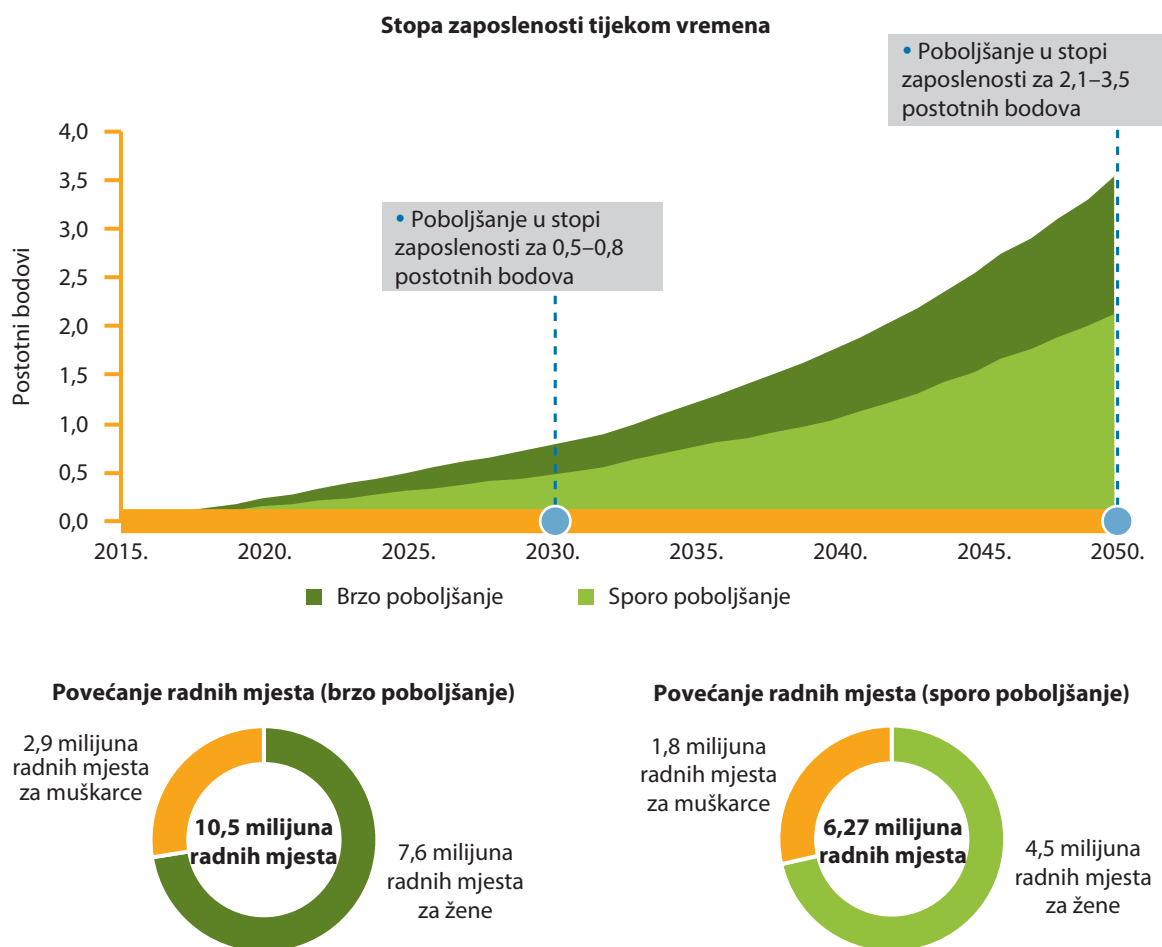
Stopa zaposlenosti tijekom vremena

• Poboljšanje u stopi zaposlenosti za 2,1–3,5 postotnih bodova

• Poboljšanje u stopi zaposlenosti za 0,5–0,8 postotnih bodova

Postotni bodovi

4,0
3,5
3,0
2,5
2,0
1,5
1,0
0,5
0,0

2015. 2020. 2025. 2030. 2035. 2040. 2045. 2050.

Brzo poboljšanje Sporo poboljšanje

Povećanje radnih mjesta (brzo poboljšanje)

2,9 milijuna radnih mjesta za muškarce

10,5 milijuna radnih mjesta

7,6 milijuna radnih mjesta za žene

Povećanje radnih mjesta (sporo poboljšanje)

1,8 milijuna radnih mjesta za muškarce

6,27 milijuna radnih mjesta

4,5 milijuna radnih mjesta za žene